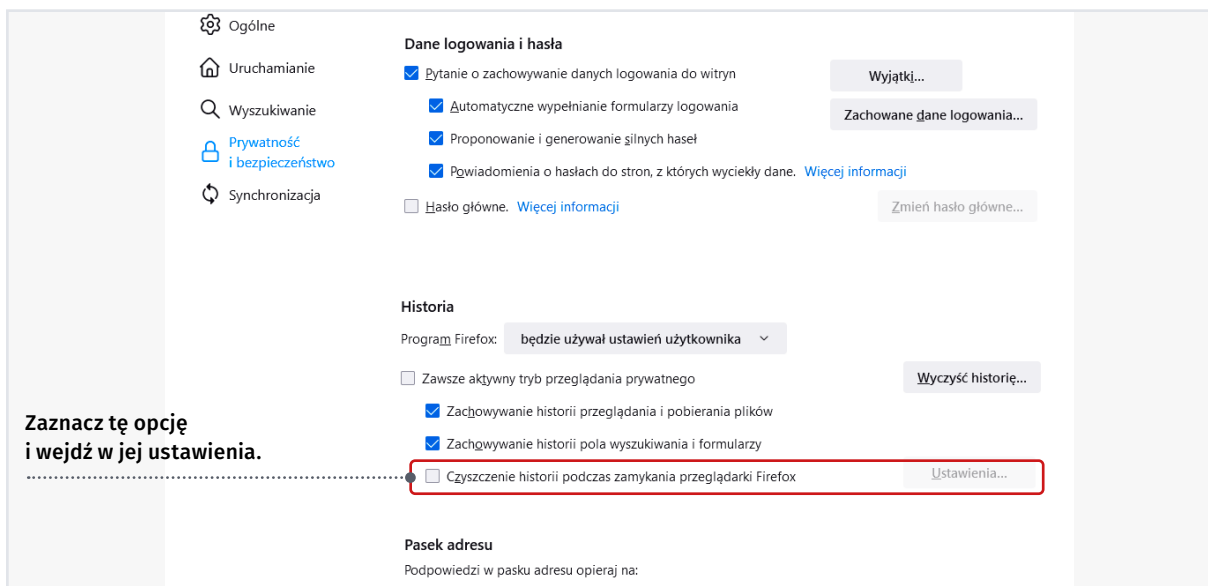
Ogólne

Uruchamianie

Wyszukiwanie

Prywatność i bezpieczeństwo

Synchronizacja

Dane logowania i hasła

Pytanie o zachowywanie danych logowania do witryn

Wyjątki...

Automatyczne wypełnianie formularzy logowania

Zachowane dane logowania...

Proponowanie i generowanie silnych haseł

Powiadomienia o hasłach do stron, z których wyciekły dane. Więcej informacji

Hasło główne. Więcej informacji

Zmień hasło główne...

Historia

Program Firefox: będzie używał ustawień użytkownika

Zawsze aktywny tryb przeglądania prywatnego

Wyczyść historię...

Zachowywanie historii przeglądania i pobierania plików

Zachowywanie historii pola wyszukiwania i formularzy

Zaznacz tę opcję i wejdź w jej ustawienia.

Czyszczenie historii podczas zamykania przeglądarki Firefox

Ustawienia...

Pasek adresu

Podpowiedzi w pasku adresu opieraj na: